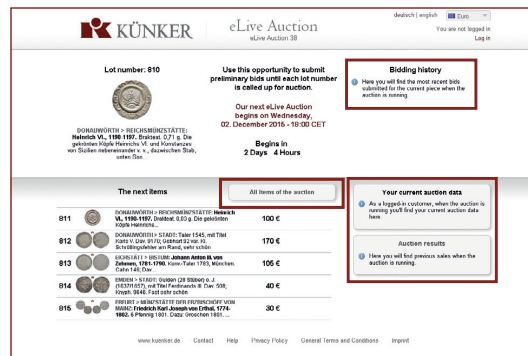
KÜNKER

eLive Auction
eLive Auction 38

deutsch | english
Euro
You are not logged in
Log in

Lot number: 810

DONAUWÖRTH > REICHSMÜNZSTÄTTE: Heinrich VI., 1190-1197. Brakteat. 0,71 g. Die gekrönten Köpfe Heinrichs VI. und Konstanzes von Sizilien nebeneinander v. v., dazwischen Stab, unten Bau.

Use this opportunity to submit preliminary bids until each lot number is called up for auction.

Our next eLive Auction begins on Wednesday, 02. December 2016 - 18:00 CET

Begins in
2 Days 4 Hours

Bidding history

Here you will find the most recent bids submitted for the current piece when the auction is running.

The next items

All items of the auction

| | | | |
|---|---|---|---|
| 811 | | DONAUWÖRTH > REICHSMÜNZSTÄTTE: Heinrich VI., 1190-1197. Brakteat. 0,63 g. Die gekrönten Köpfe Heinrichs ... | 100 € |
| 812 | | DONAUWÖRTH > STADT: Taler 1545, mit Titel Karls V. Dav. 9170; Gebhart 92 var. Kl. Schrötlingsfehler am Rand, sehr schön | 170 € |
| 813 | | EICHSTÄTT > BISTUM: Johann Anton III. von Zehmen, 1781-1790. Konv.-Taler 1783, München. Cahn 148; Dav. ... | 105 € |
| 814 | | EMDEN > STADT: Gulden (28 Stüber) o. J. (1637/1657), mit Titel Ferdinands III. Dav. 508; Knyph. 3946. Fast sehr schön | 40 € |
| 815 | | ERFURT > MÜNZSTÄTTE DER ERZBISCHÖFE VON MAINZ: Friedrich Karl Joseph von Erthal, 1774-1802. 6 Pfennig 1801. Dazu: Groschen 1801. ... | 30 € |

Your current auction data

As a logged-in customer, when the auction is running you'll find your current auction data here.

Auction results

Here you will find previous sales when the auction is running.

www.kuenker.de Contact Help Privacy Policy General Terms and Conditions Imprint